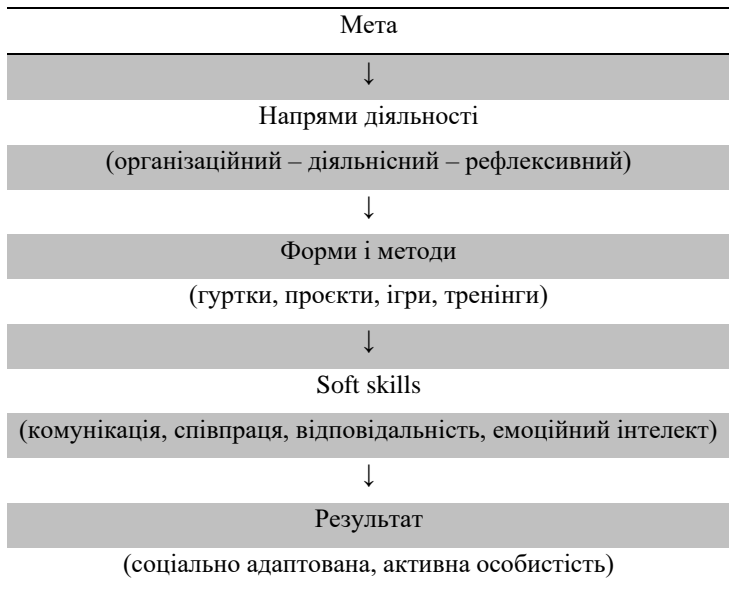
| Мета |
|---|
| ↓ |
| Напрями діяльності |
| (організаційний – діяльнісний – рефлексивний) |
| ↓ |
| Форми і методи |
| (гуртки, проєкти, ігри, тренінги) |
| ↓ |
| Soft skills |
| (комунікація, співпраця, відповідальність, емоційний інтелект) |
| ↓ |
| Результат |
| (соціально адаптована, активна особистість) |